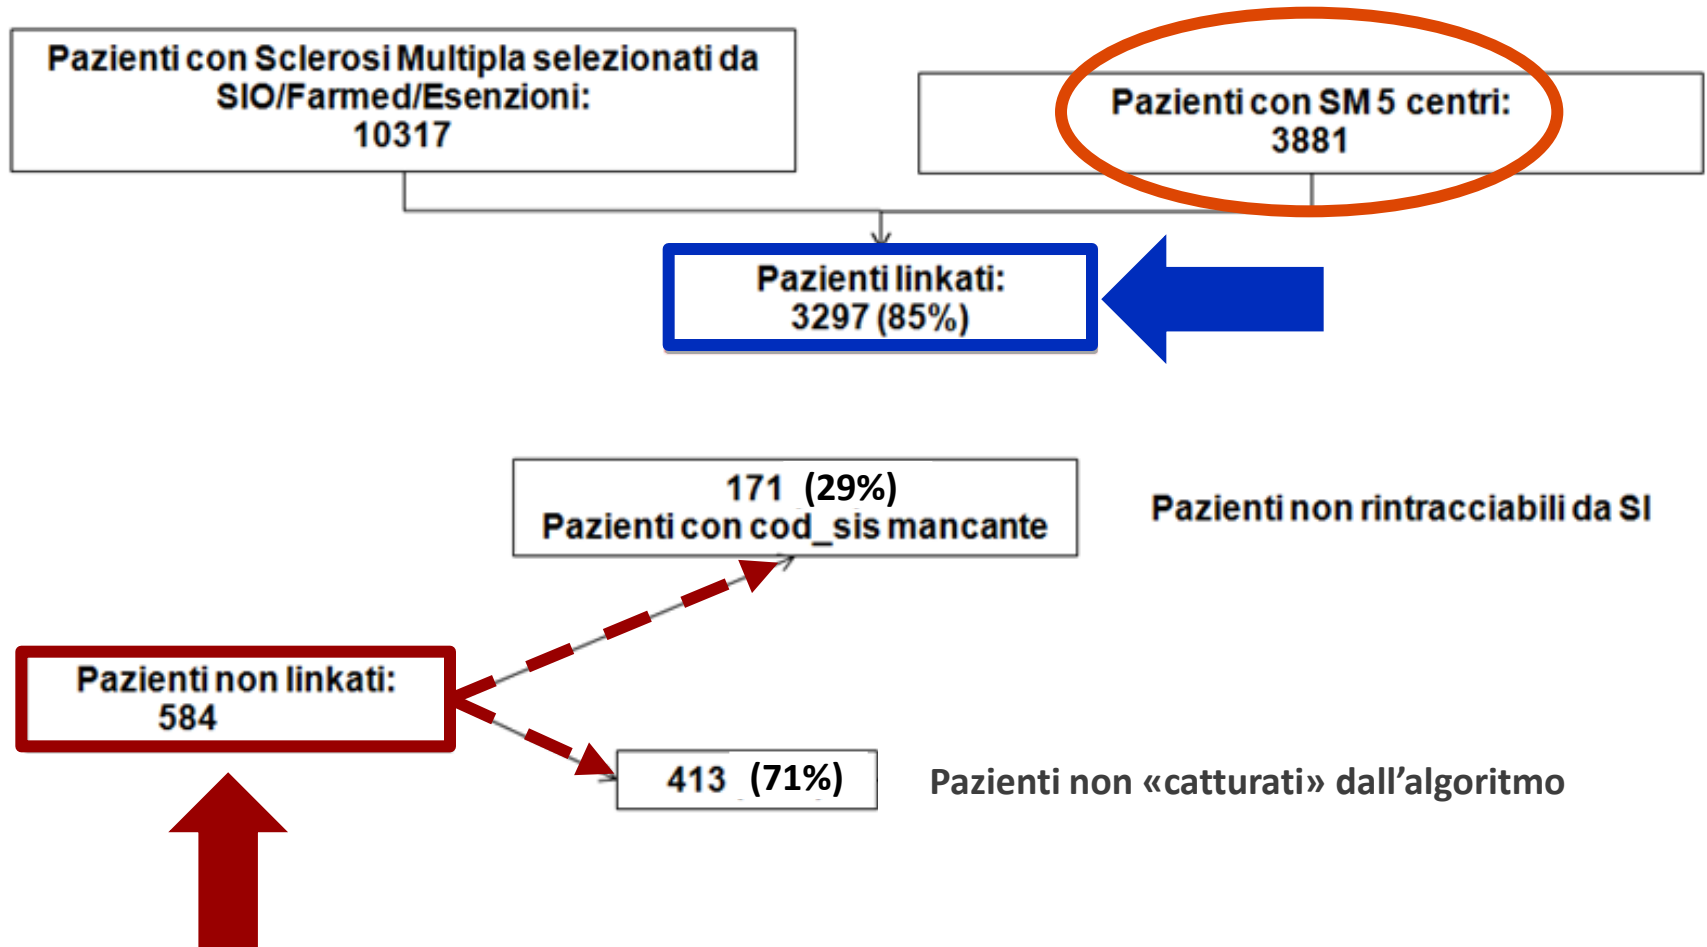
Pazienti con Sclerosi Multipla selezionati da SIO/Farmed/Esenzioni:
10317

Pazienti con SM 5 centri:
3881

Pazienti linkati:
3297 (85%)

171 (29%)
Pazienti con cod_sis mancante

Pazienti non rintracciabili da SI

Pazienti non linkati:
584

413 (71%)

Pazienti non «catturati» dall’algoritmo